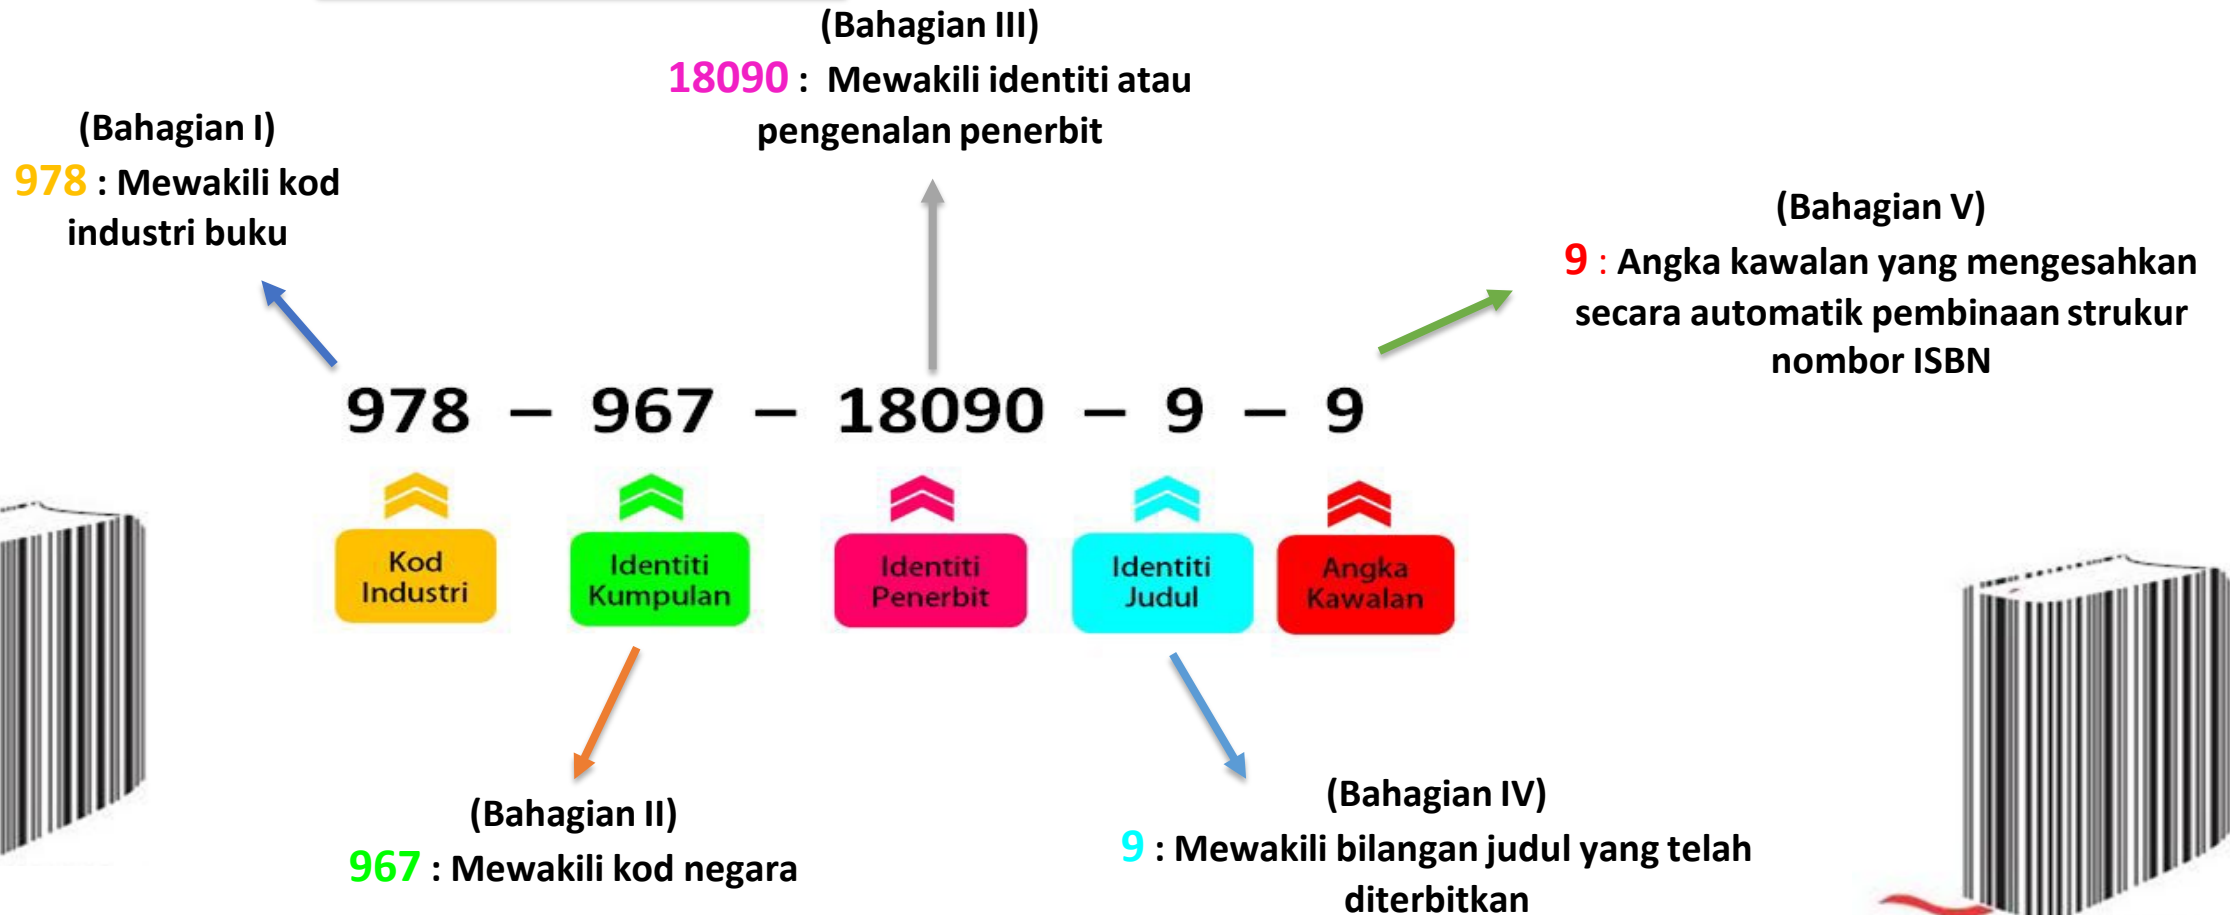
(Bahagian III)
18090 : Mewakili identiti atau pengenalan penerbit

(Bahagian I)
978 : Mewakili kod industri buku

(Bahagian V)
9 : Angka kawalan yang mengesahkan secara automatik pembinaan strukur nombor ISBN

978 – 967 – 18090 – 9 – 9

Kod Industri

Identiti Kumpulan

Identiti Penerbit

Identiti Judul

Angka Kawalan

(Bahagian II)
967 : Mewakili kod negara

(Bahagian IV)
9 : Mewakili bilangan judul yang telah diterbitkan